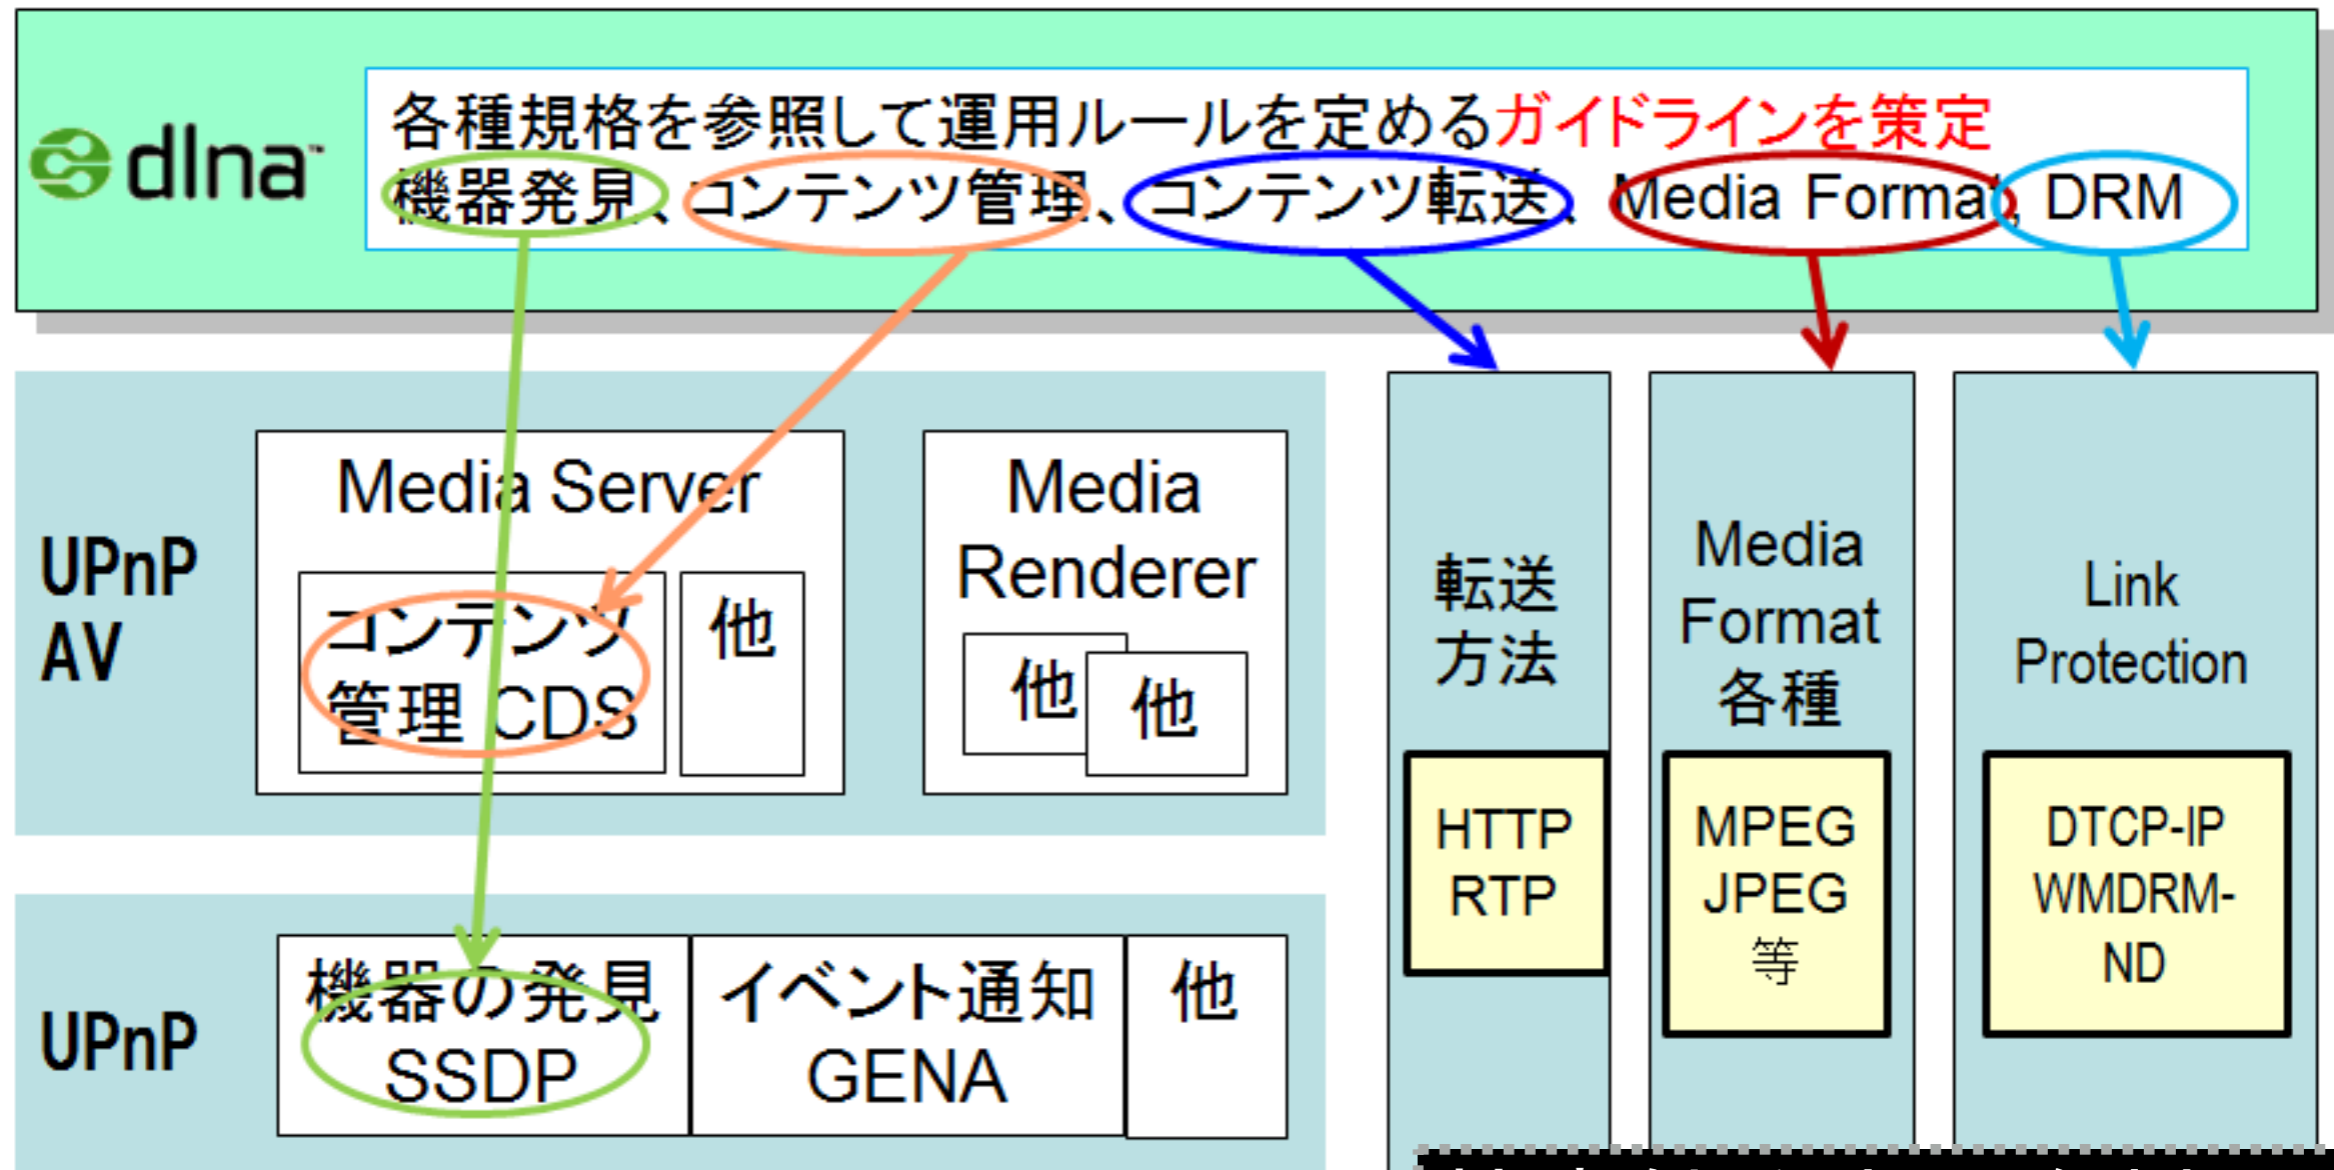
dlna

各種規格を参照して運用ルールを定めるガイドラインを策定
機器発見、コンテンツ管理、コンテンツ転送、Media Format、DRM

UPnP AV

Media Server

コンテンツ管理 CDS

他

Media Renderer

他

他

UPnP

機器の発見 SSDP

イベント通知 GENA

他

転送方法

HTTP RTP

Media Format 各種

MPEG JPEG 等

Link Protection

DTCP-IP WMDRM-ND